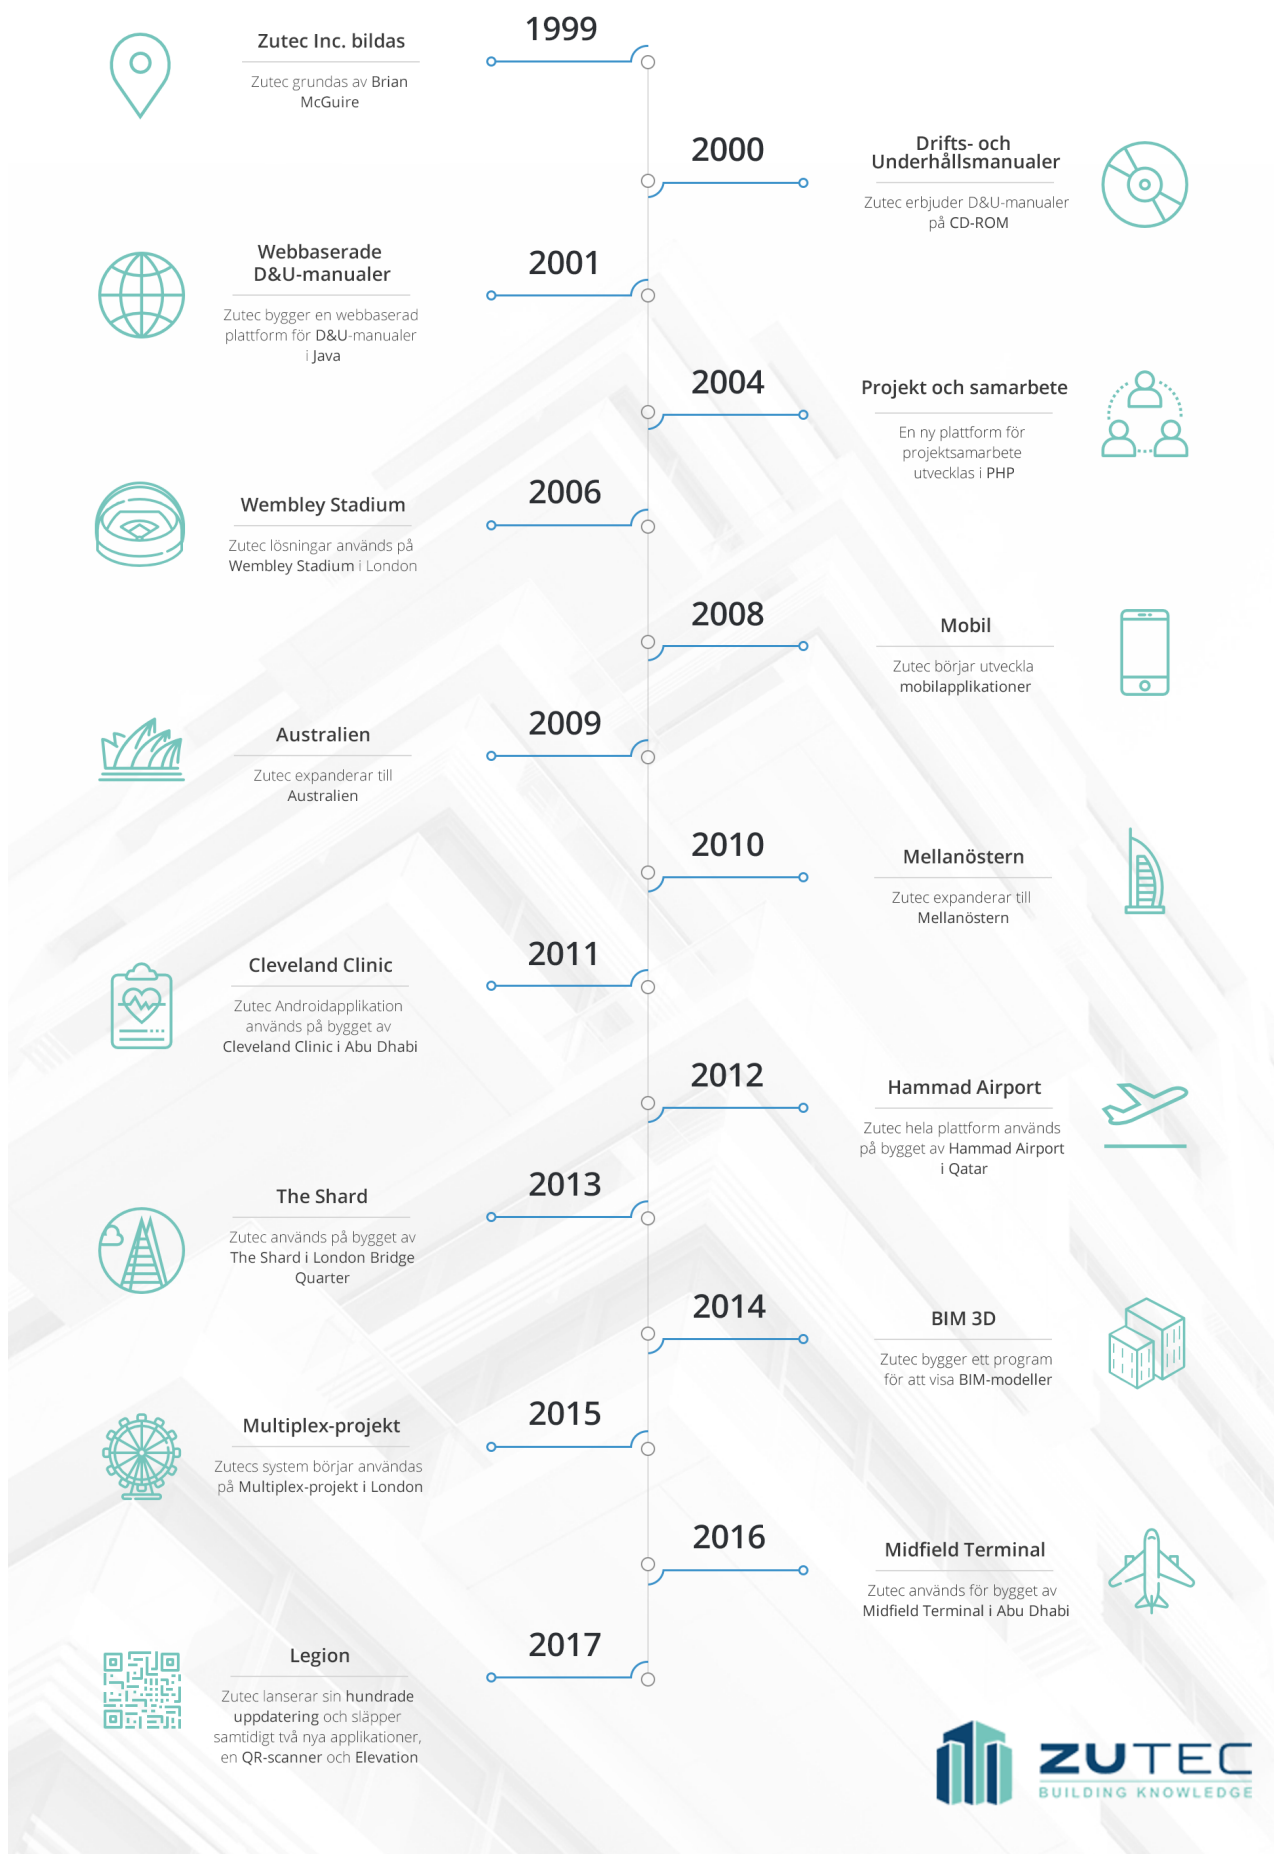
1999

Zutec Inc. bildas

Zutec grundas av Brian McGuire

2000

Drifts- och Underhållsmanualer

Zutec erbjuder D&U-manualer på CD-ROM

2001

Webbaserade D&U-manualer

Zutec bygger en webbaserad plattform för D&U-manualer i Java

2004

Projekt och samarbete

En ny plattform för projektsamarbete utvecklas i PHP

2006

Wembley Stadium

Zutec lösningar används på Wembley Stadium i London

2008

Mobil

Zutec börjar utveckla mobilapplikationer

2009

Australien

Zutec expanderar till Australien

2010

Mellanöstern

Zutec expanderar till Mellanöstern

2011

Cleveland Clinic

Zutec Androidapplikation används på bygget av Cleveland Clinic i Abu Dhabi

2012

Hammad Airport

Zutec hela plattform används på bygget av Hammad Airport i Qatar

2013

The Shard

Zutec används på bygget av The Shard i London Bridge Quarter

2014

BIM 3D

Zutec bygger ett program för att visa BIM-modeller

2015

Multiplex-projekt

Zutecs system börjar användas på Multiplex-projekt i London

2016

Midfield Terminal

Zutec används för bygget av Midfield Terminal i Abu Dhabi

2017

Legion

Zutec lanserar sin hundrade uppdatering och släpper samtidigt två nya applikationer, en QR-scanner och Elevation

ZUTEC
BUILDING KNOWLEDGE